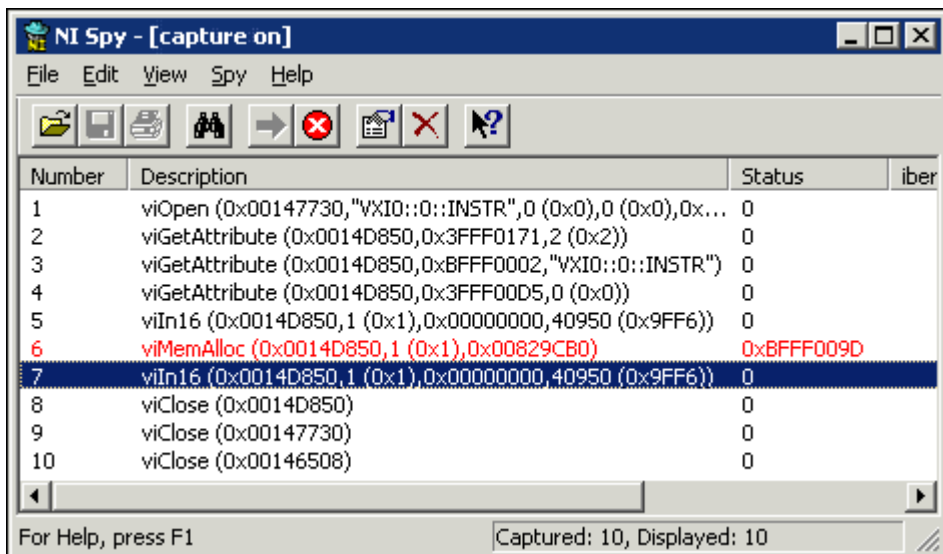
NI Spy - [capture on]

File Edit View Spy Help

| Number | Description | Status | iber |
|---|---|---|---|
| 1 | viOpen (0x00147730,"VXI0::0::INSTR",0 (0x0),0 (0x0),0x... | 0 | |
| 2 | viGetAttribute (0x0014D850,0x3FFF0171,2 (0x2)) | 0 | |
| 3 | viGetAttribute (0x0014D850,0xBFFF0002,"VXI0::0::INSTR") | 0 | |
| 4 | viGetAttribute (0x0014D850,0x3FFF00D5,0 (0x0)) | 0 | |
| 5 | viIn16 (0x0014D850,1 (0x1),0x00000000,40950 (0x9FF6)) | 0 | |
| 6 | viMemAlloc (0x0014D850,1 (0x1),0x00829CB0) | 0xBFFF009D | |
| 7 | viIn16 (0x0014D850,1 (0x1),0x00000000,40950 (0x9FF6)) | 0 | |
| 8 | viClose (0x0014D850) | 0 | |
| 9 | viClose (0x00147730) | 0 | |
| 10 | viClose (0x00146508) | 0 | |

For Help, press F1 | Captured: 10, Displayed: 10